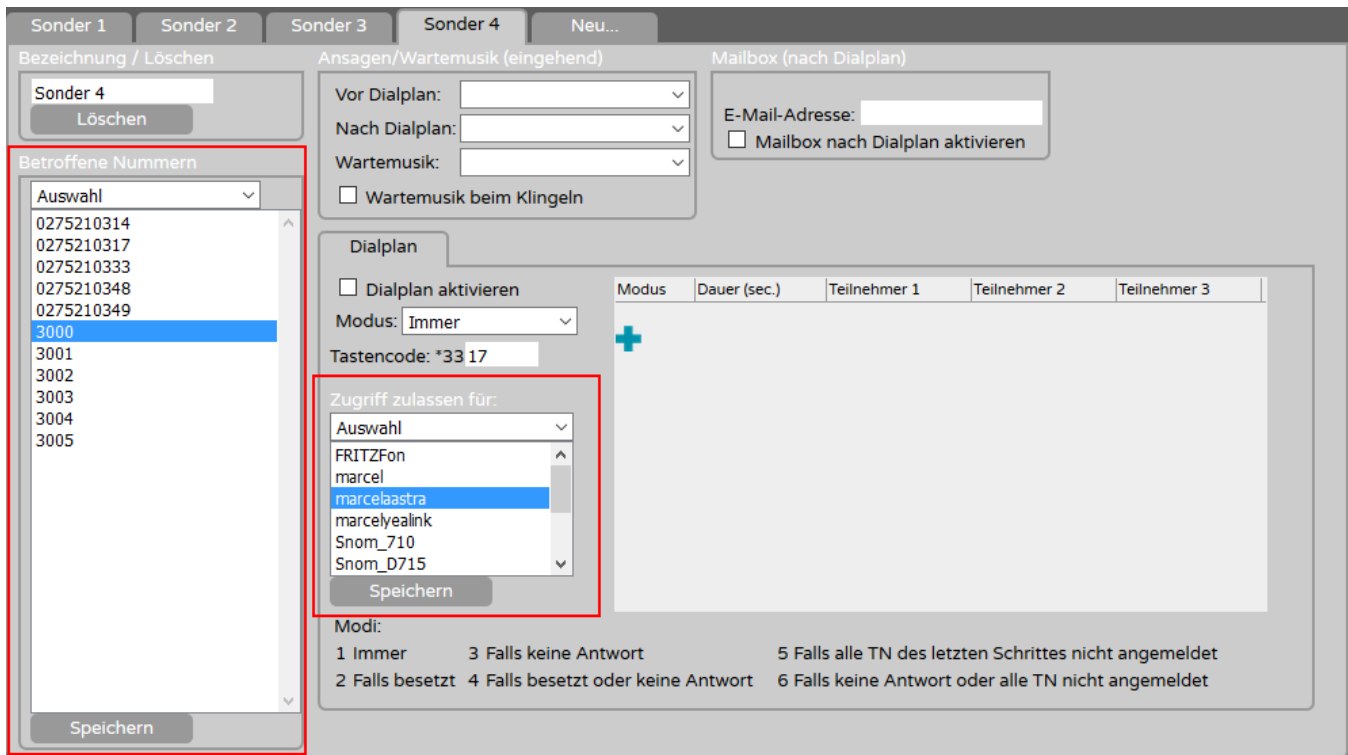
Sonder 1 | Sonder 2 | Sonder 3 | Sonder 4 | Neu...

Bezeichnung / Löschen
Sonder 4
Löschen

Betroffene Nummern
Auswahl
0275210314
0275210317
0275210333
0275210348
0275210349
3000
3001
3002
3003
3004
3005
Speichern

Ansagen/Wartemusik (eingehend)
Vor Dialplan:
Nach Dialplan:
Wartemusik:
Wartemusik beim Klingeln

Mailbox (nach Dialplan)
E-Mail-Adresse:
Mailbox nach Dialplan aktivieren

Dialplan
Dialplan aktivieren
Modus: Immer
Tastencode: *33 17

Zugriff zulassen für:
Auswahl
FRITZFon
marcel
marcelaastra
marcelyealink
Snom_710
Snom_D715
Speichern

| Modus | Dauer (sec.) | Teilnehmer 1 | Teilnehmer 2 | Teilnehmer 3 |
|---|---|---|---|---|

Modi:
1 Immer
2 Falls besetzt
3 Falls keine Antwort
4 Falls besetzt oder keine Antwort
5 Falls alle TN des letzten Schrittes nicht angemeldet
6 Falls keine Antwort oder alle TN nicht angemeldet